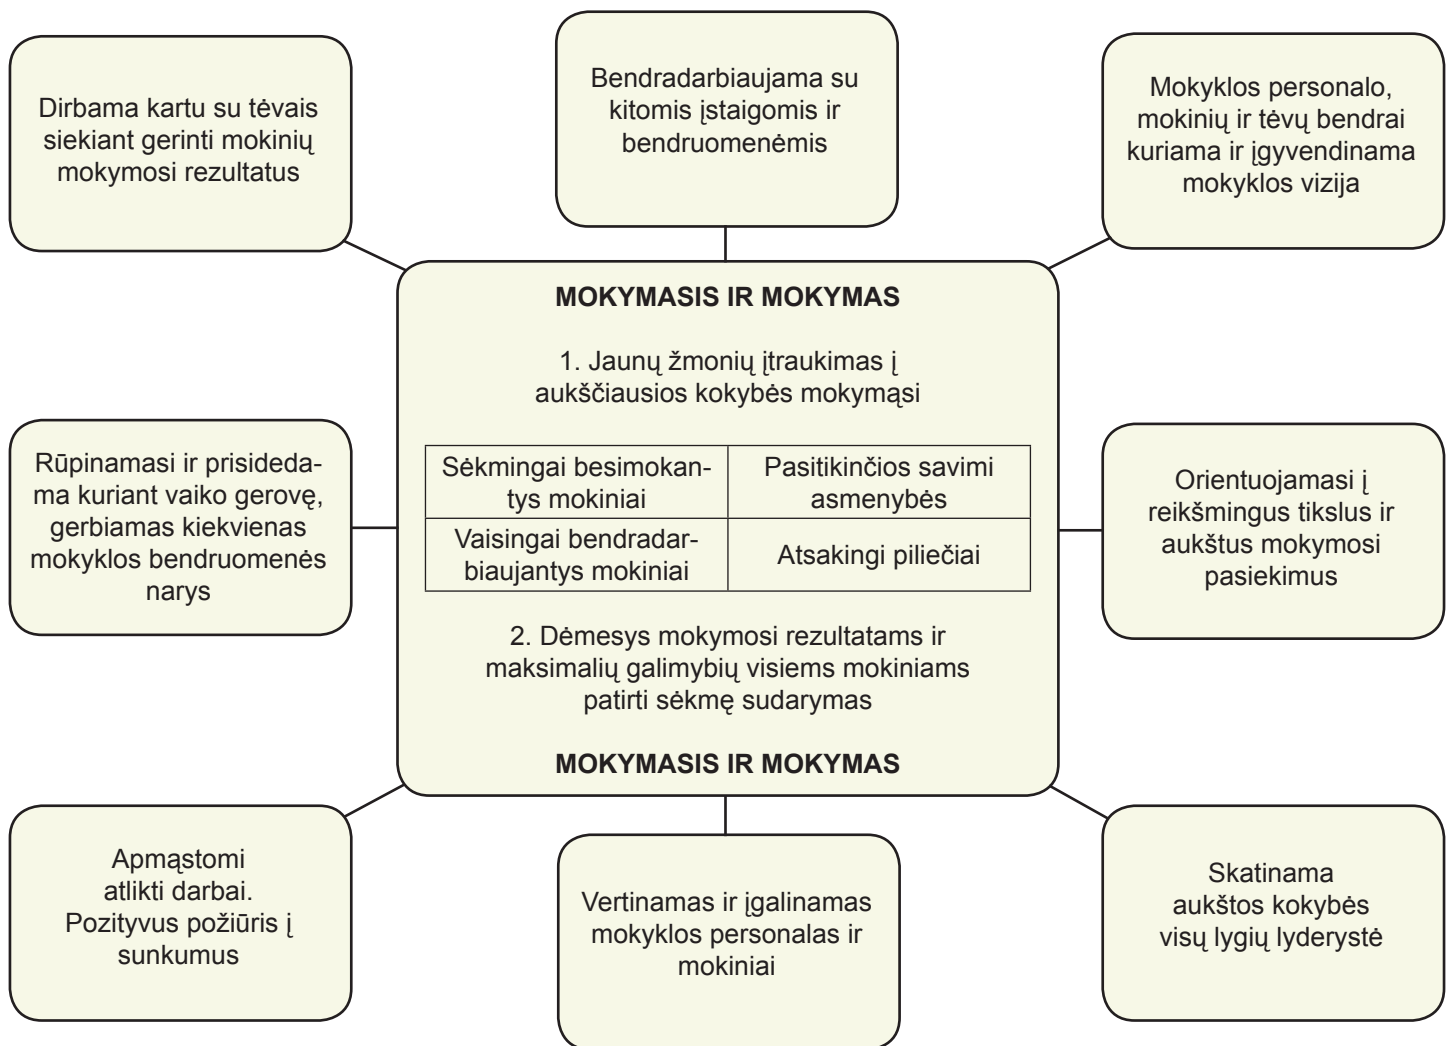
Dirbama kartu su tėvais siekiant gerinti mokinių mokymosi rezultatus

Bendradarbiaujama su kitomis įstaigomis ir bendruomenėmis

Mokyklos personalo, mokinių ir tėvų bendrai kuriama ir įgyvendinama mokyklos vizija

MOKYMASIS IR MOKYMAS

1. Jaunų žmonių įtraukimas į aukščiausios kokybės mokymąsi

| Sėkmingai besimokantys mokiniai | Pasitikinčios savimi asmenybės |
|---|---|
| Vaisingai bendradarbiaujantys mokiniai | Atsakingi piliečiai |

2. Dėmesys mokymosi rezultatams ir maksimalių galimybių visiems mokiniams patirti sėkmę sudarymas

MOKYMASIS IR MOKYMAS

Rūpinamasi ir prisidedama kuriant vaiko gerovę, gerbiamas kiekvienas mokyklos bendruomenės narys

Orientuojamasi į reikšmingus tikslus ir aukštus mokymosi pasiekimus

Apmąstomi atlikti darbai. Pozityvus požiūris į sunkumus

Vertinamas ir įgalinamas mokyklos personalas ir mokiniai

Skatinama aukštos kokybės visų lygių lyderystė